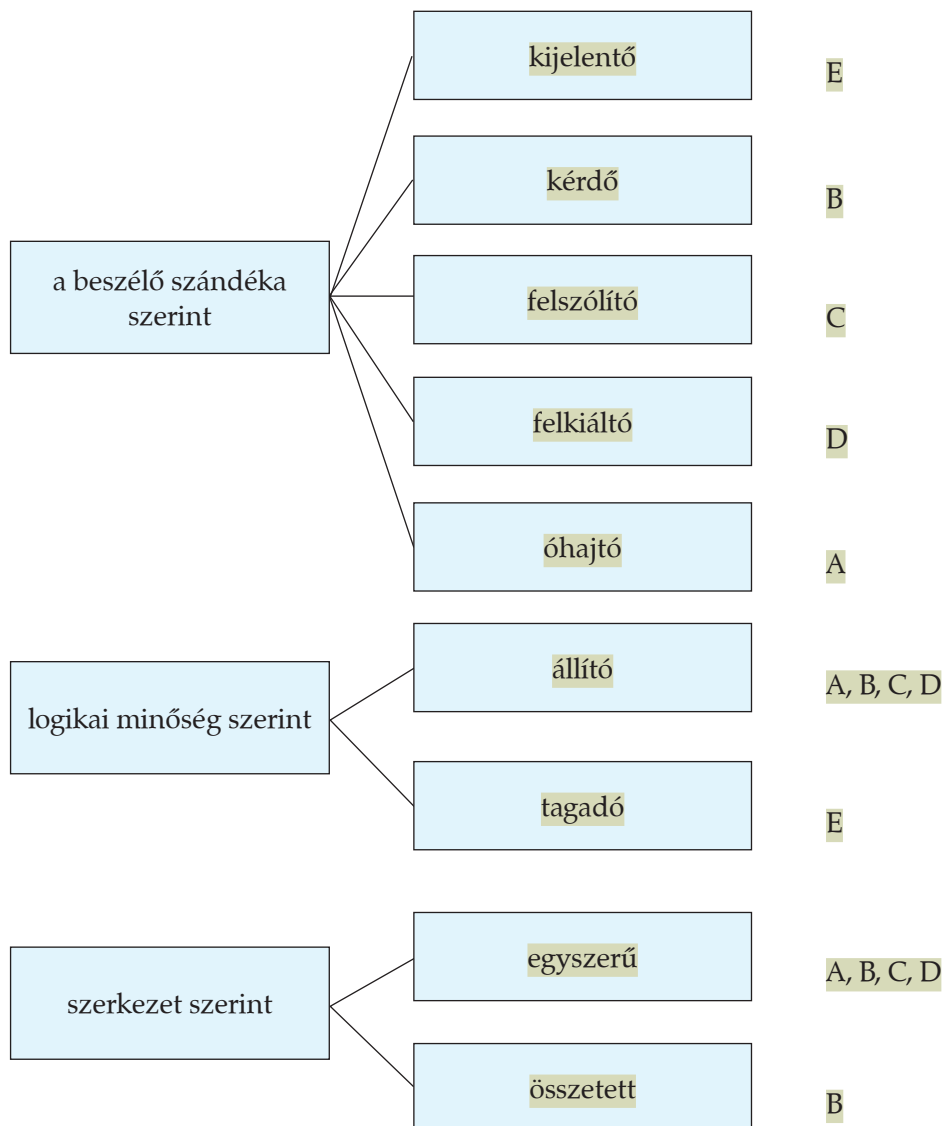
a beszélő szándéka szerint

kijelentő

E

kérdő

B

felszólító

C

felkiáltó

D

óhajtó

A

logikai minőség szerint

állító

A, B, C, D

tagadó

E

szerkezet szerint

egyszerű

A, B, C, D

összetett

B